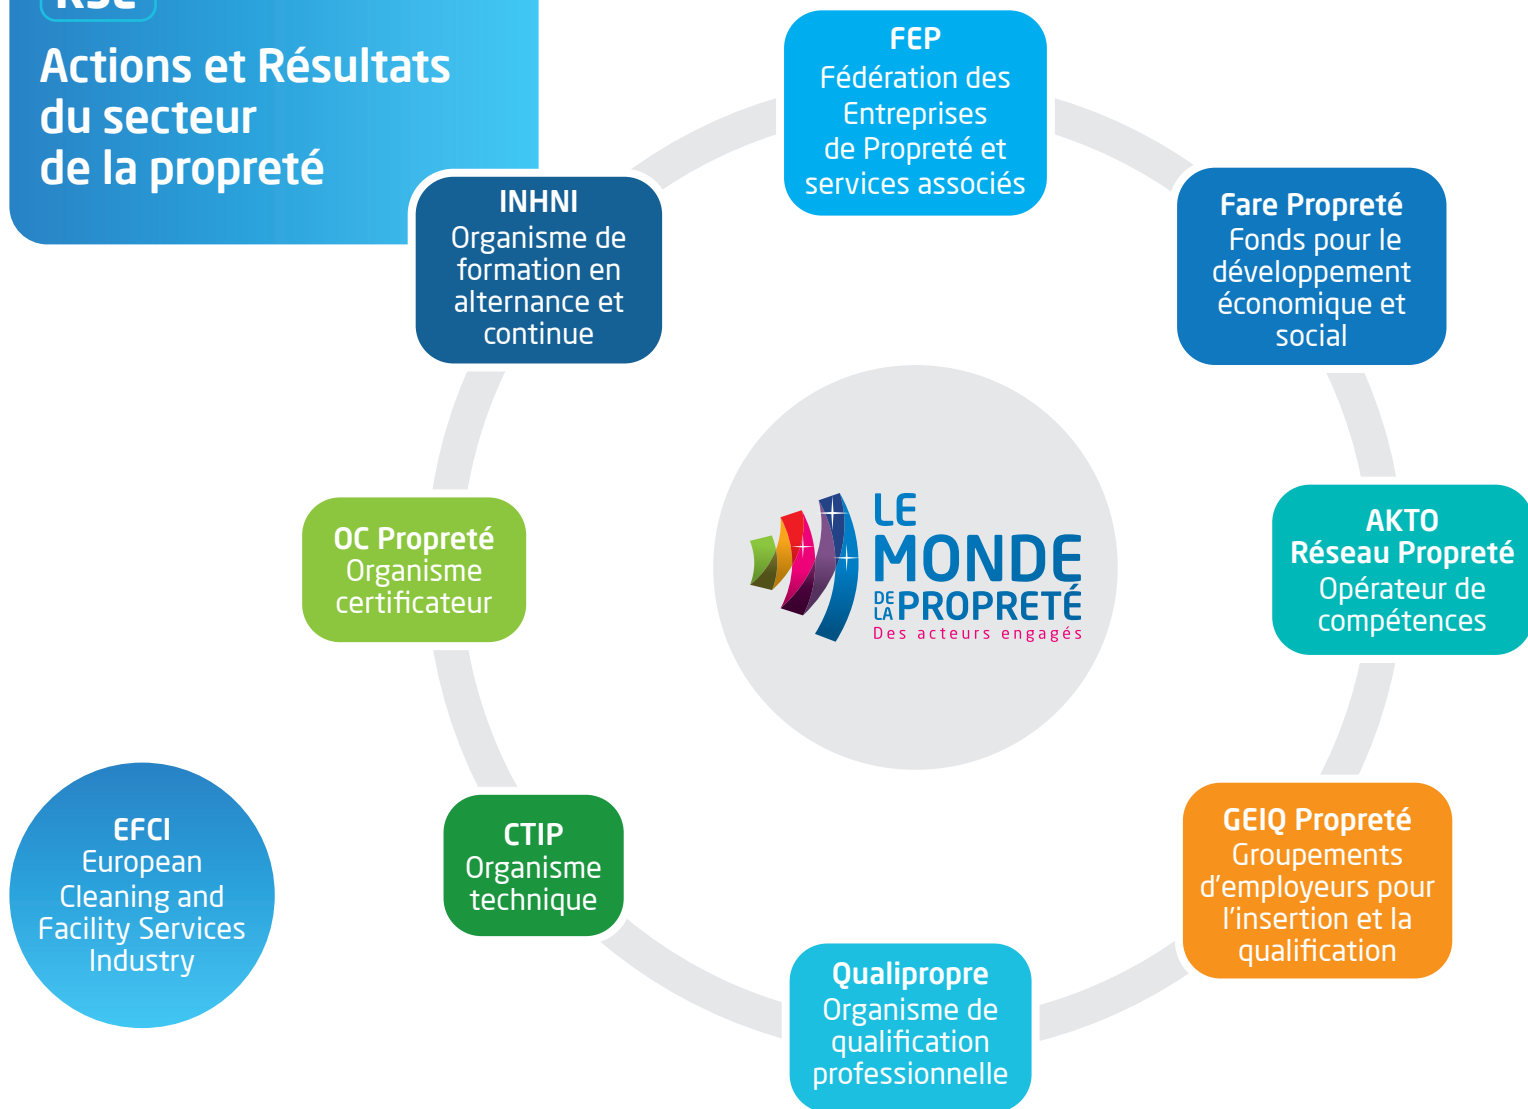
RSE

Actions et Résultats du secteur de la propreté

FEP
Fédération des Entreprises de Propreté et services associés

Fare Propreté
Fonds pour le développement économique et social

INHNI
Organisme de formation en alternance et continue

LE MONDE DE LA PROPRETÉ
Des acteurs engagés

OC Propreté
Organisme certificateur

AKTO
Réseau Propreté
Opérateur de compétences

EFCI
European Cleaning and Facility Services Industry

CTIP
Organisme technique

GEIQ Propreté
Groupements d'employeurs pour l'insertion et la qualification

Qualipropre
Organisme de qualification professionnelle